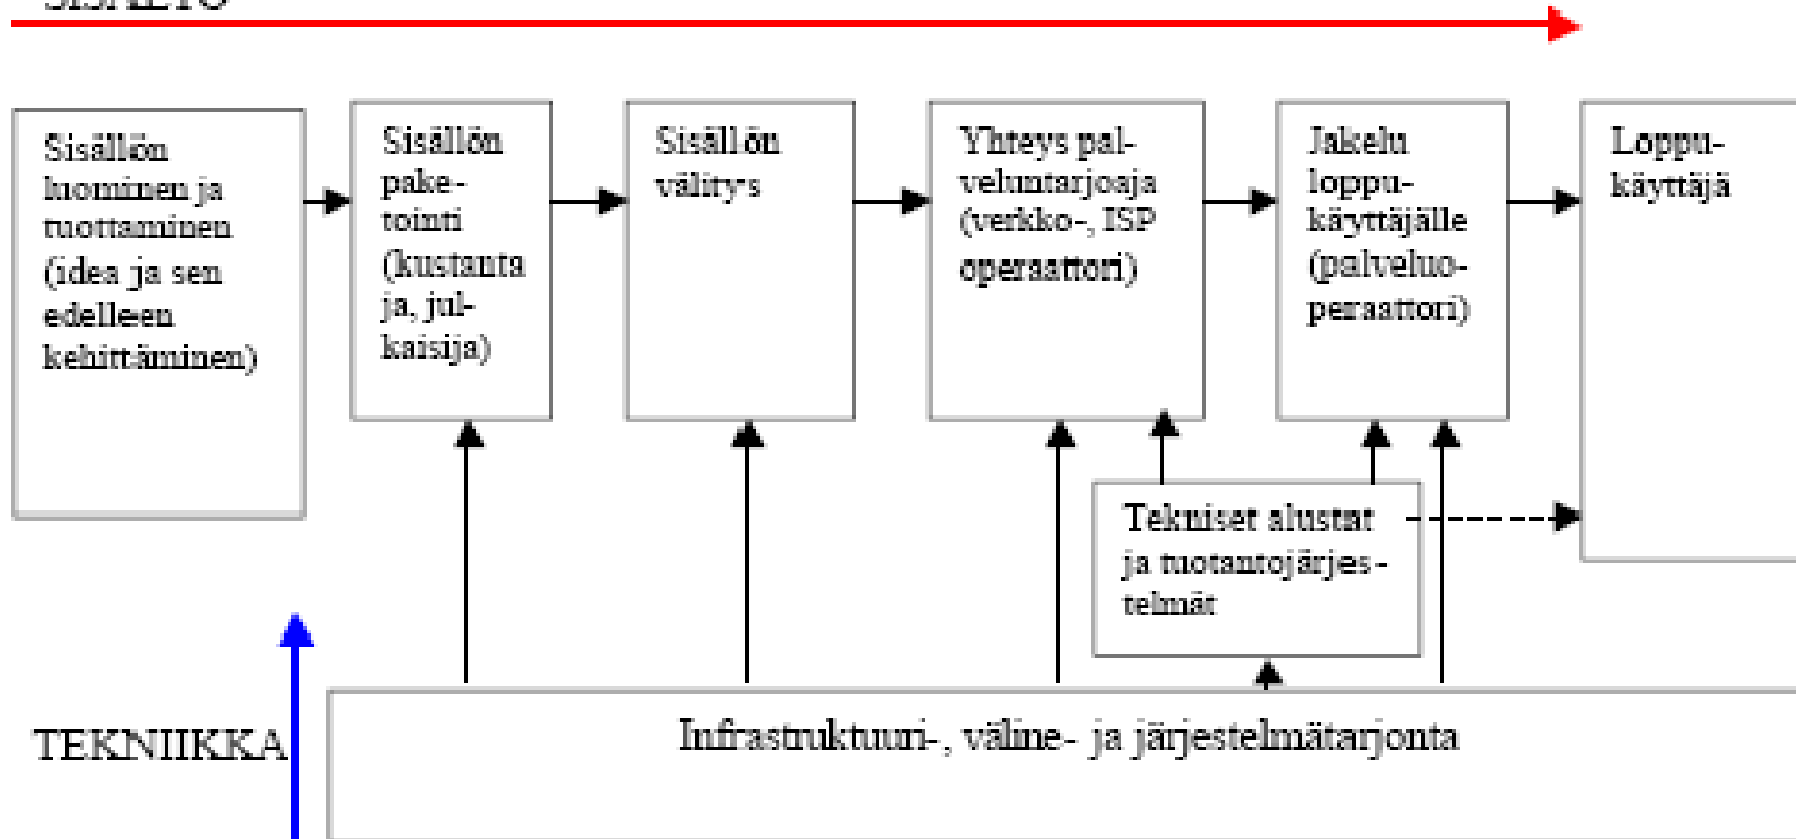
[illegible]

Sisällön luominen ja tuottaminen (idea ja sen edelleen kehittäminen)

Sisällön paketointi (kustanta ja, julkaisija)

Sisällön välitys

Yhteys palveluntarjoaja (verkko-, ISP operaattori)

Jakelu loppukäyttäjälle (palveluoperaattori)

Loppukäyttäjä

Tekniset alustat ja tuotantojärjestelmät

TEKNIIKKA

Infrastruktuuri-, väline- ja järjestelmätarjonta